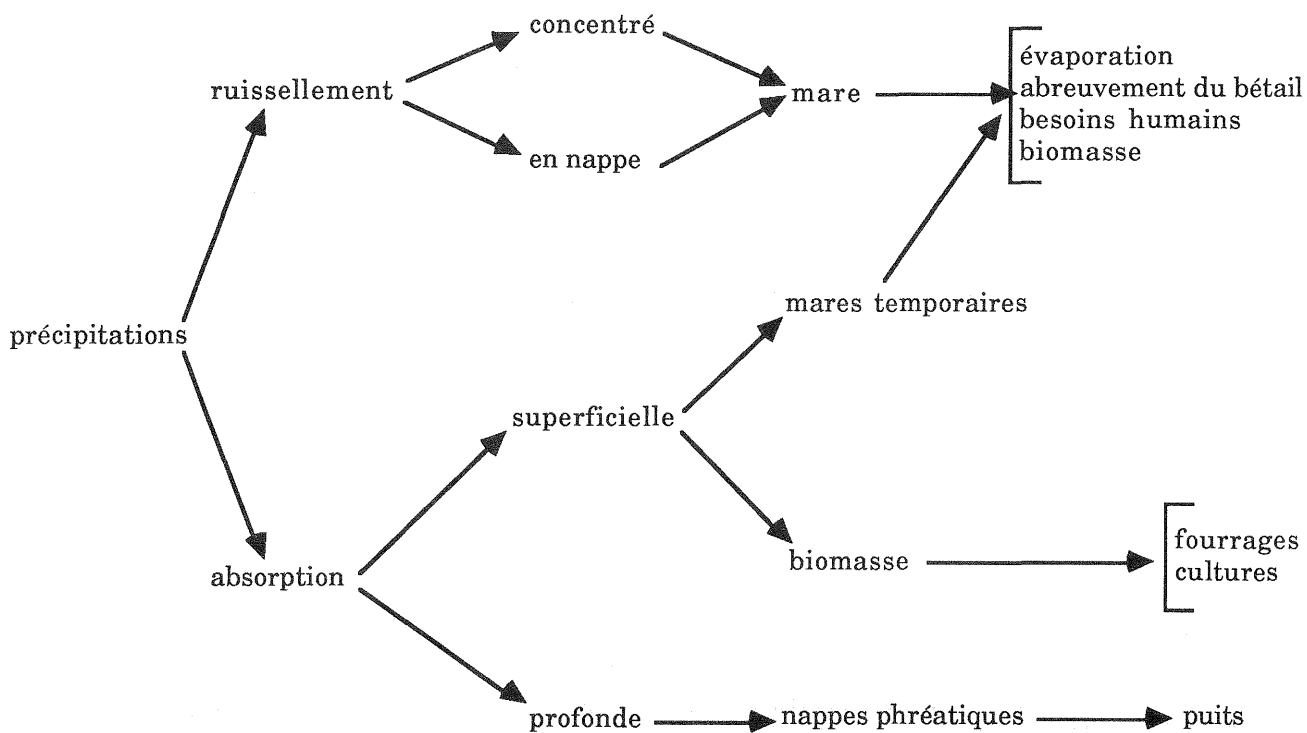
précipitations

ruissellement

concentré

en nappe

mare

évaporation
abreuvement du bétail
besoins humains
biomasse

absorption

superficielle

mares temporaires

biomasse

fourrages
cultures

profonde

nappes phréatiques

puits